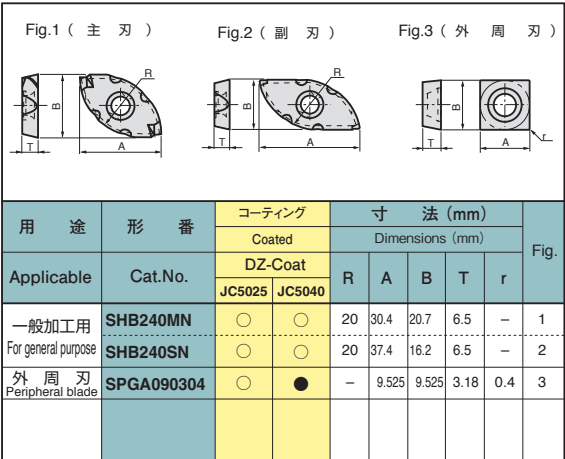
Fig.1（ 主 刃 ）

Fig.2（ 副 刃 ）

Fig.3（ 外 周 刃 ）

R
B
T
A

R
B
T
A

B
T
A
r

| 用 途 | 形 番 | コーティング | | 寸 法 (mm) | | | | | Fig. |
|---|---|---|---|---|---|---|---|---|---|
| | | Coated | | Dimensions (mm) | | | | | |
| Applicable | Cat.No. | DZ-Coat | | R | A | B | T | r | |
| | | JC5025 | JC5040 | | | | | | |
| 一般加工用 | SHB240MN | ○ | ○ | 20 | 30.4 | 20.7 | 6.5 | – | 1 |
| For general purpose | SHB240SN | ○ | ○ | 20 | 37.4 | 16.2 | 6.5 | – | 2 |
| 外 周 刃 Peripheral blade | SPGA090304 | ○ | ● | – | 9.525 | 9.525 | 3.18 | 0.4 | 3 |